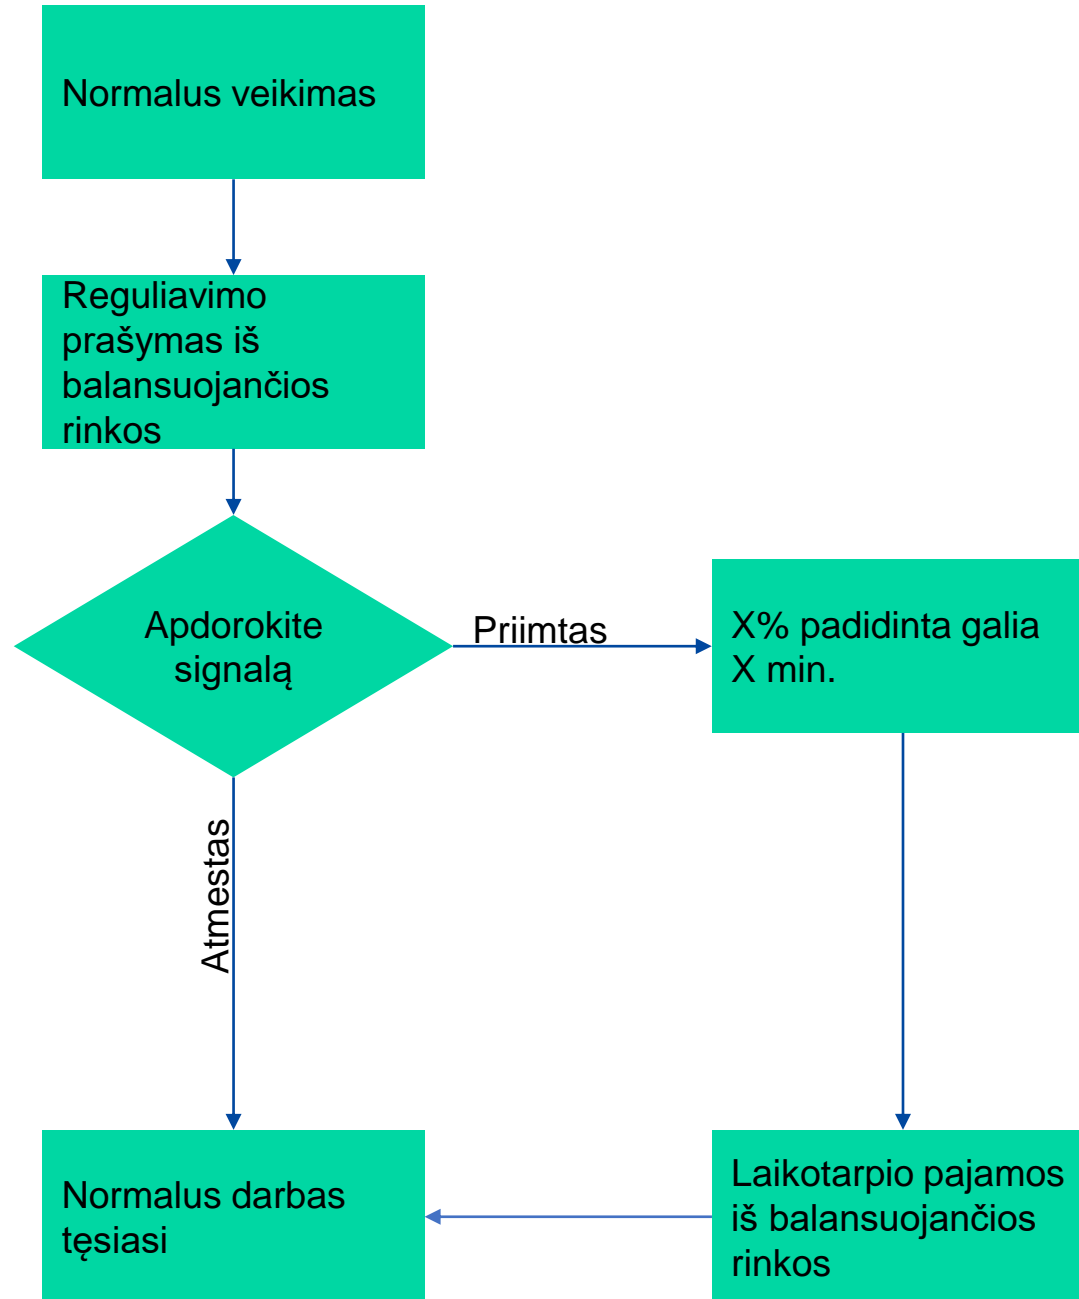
Normalus veikimas

Reguliavimo prašymas iš balansuojančios rinkos

Apdorokite signalą

Priimtas

X% padidinta galia X min.

Atmestas

Normalus darbas tęsiasi

Laikotarpio pajamos iš balansuojančios rinkos